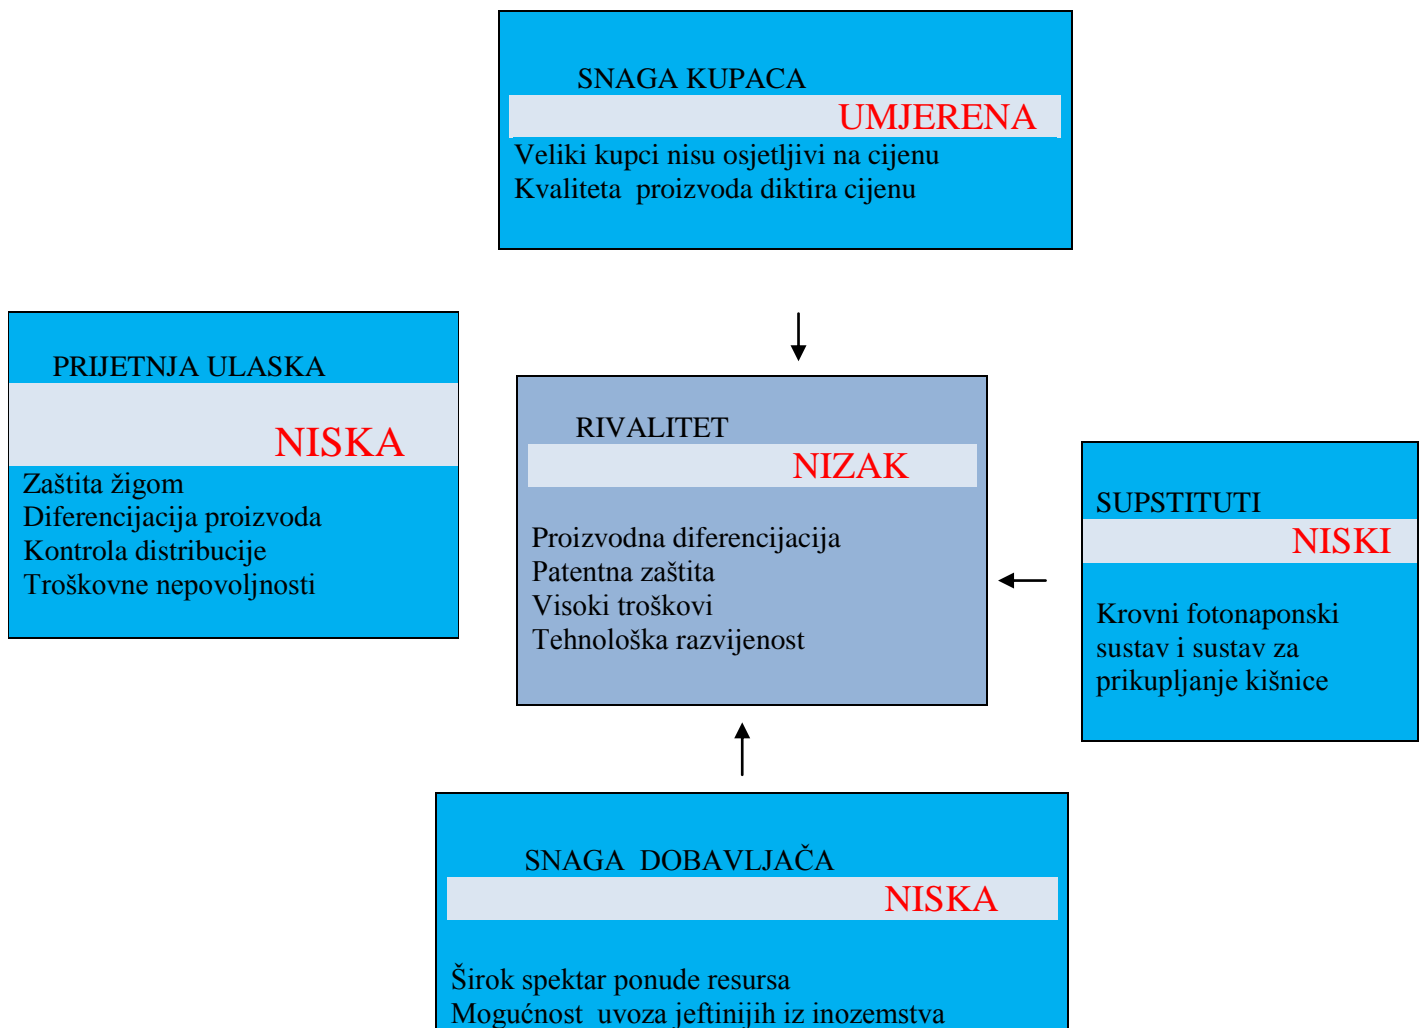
SNAGA KUPACA
UMJERENA
Veliki kupci nisu osjetljivi na cijenu
Kvaliteta proizvoda diktira cijenu

PRIJETNJA ULASKA
NISKA
Zaštita žigom
Diferencijacija proizvoda
Kontrola distribucije
Troškovne nepovoljnosti

RIVALITET
NIZAK
Proizvodna diferencijacija
Patentna zaštita
Visoki troškovi
Tehnološka razvijenost

SUPSTITUTI
NISKI
Krovni fotonaponski sustav i sustav za prikupljanje kišnice

SNAGA DOBAVLJAČA
NISKA
Širok spektar ponude resursa
Mogućnost uvoza jeftinijih iz inozemstva